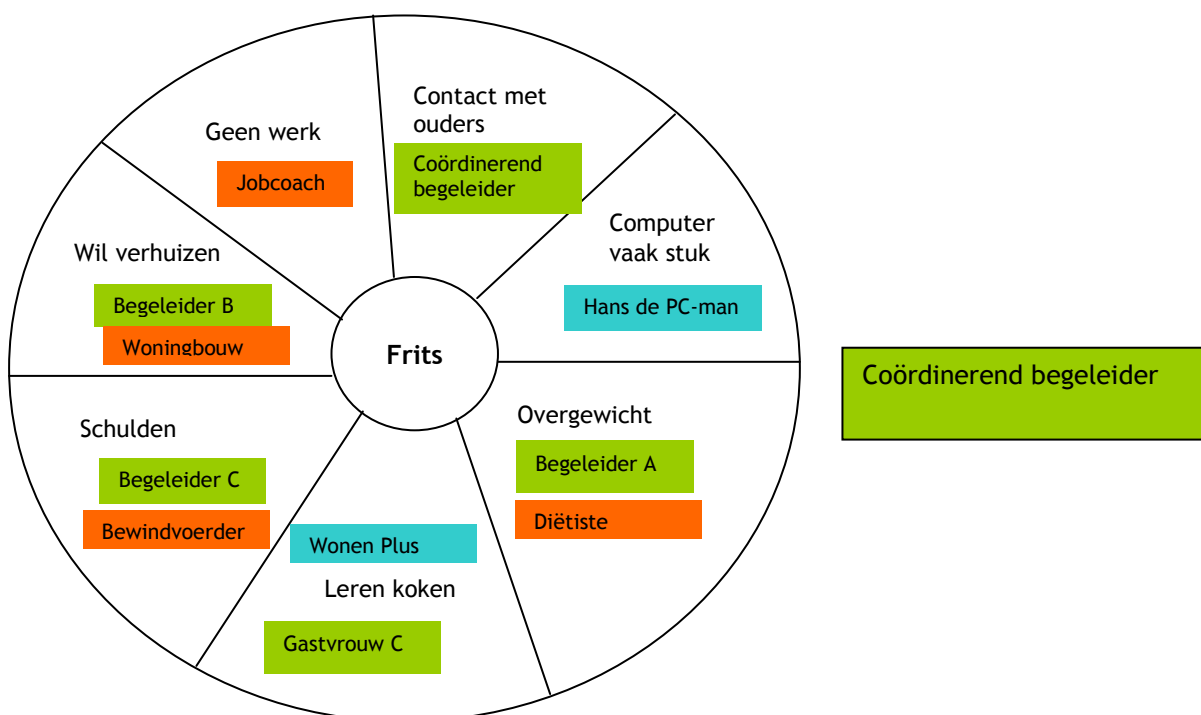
Geen werk

Jobcoach

Contact met ouders

Coördinerend begeleider

Computer vaak stuk

Hans de PC-man

Wil verhuizen

Begeleider B

Woningbouw

Frits

Overgewicht

Begeleider A

Diëtiste

Schulden

Begeleider C

Bewindvoerder

Wonen Plus

Leren koken

Gastvrouw C

Coördinerend begeleider